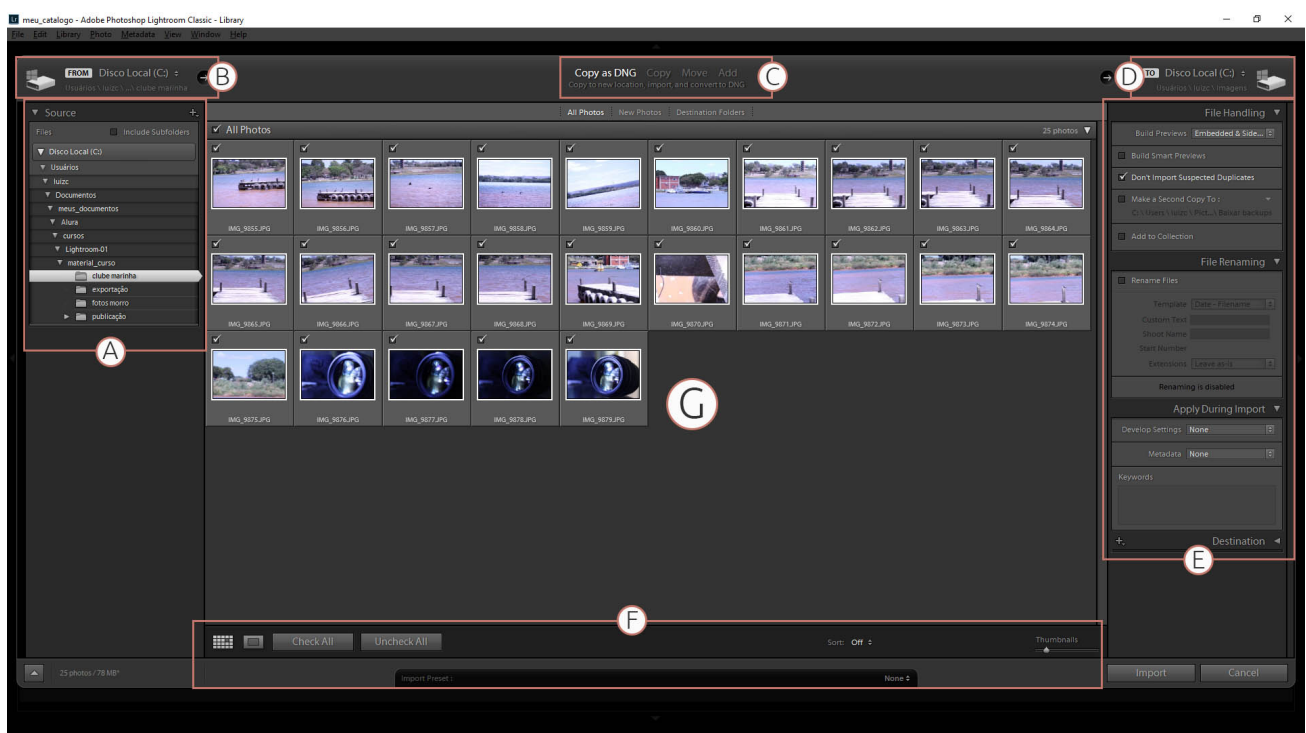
meu_catalogo - Adobe Photoshop Lightroom Classic - Library

File Edit Library Photo Metadata View Window Help

FROM Disco Local (C:)
Usuários \ luizc \ ... \ clube marinha

B

Copy as DNG Copy Move Add
Copy to new location, import, and convert to DNG

C

D

TO Disco Local (C:)
Usuários \ luizc \ Imagens

Source

Files Include Subfolders

Disco Local (C:)
Usuários
luizc
Documentos
meus_documentos
Alura
cursos
Lightroom-01
material_curso
clube marinha
exportação
fotos morro
publicação

A

All Photos New Photos Destination Folders

All Photos 25 photos

IMG_9855.JPG IMG_9856.JPG IMG_9857.JPG IMG_9858.JPG IMG_9859.JPG IMG_9860.JPG IMG_9861.JPG IMG_9862.JPG IMG_9863.JPG IMG_9864.JPG

IMG_9865.JPG IMG_9866.JPG IMG_9867.JPG IMG_9868.JPG IMG_9869.JPG IMG_9870.JPG IMG_9871.JPG IMG_9872.JPG IMG_9873.JPG IMG_9874.JPG

IMG_9875.JPG IMG_9876.JPG IMG_9877.JPG IMG_9878.JPG IMG_9879.JPG

G

File Handling

Build Previews Embedded & Side...

Build Smart Previews

Don't Import Suspected Duplicates

Make a Second Copy To :
C: \ Users \ luizc \ Pict... \ Baixar backups

Add to Collection

File Renaming

Rename Files

Template Date - Filename
Custom Text
Shoot Name
Start Number
Extensions Leave as-is

Renaming is disabled

Apply During Import

Develop Settings None

Metadata None

Keywords

Destination

E

F

Check All Uncheck All

Sort: Off

Thumbnails

25 photos / 78 MB

Import Preset : None

Import Cancel